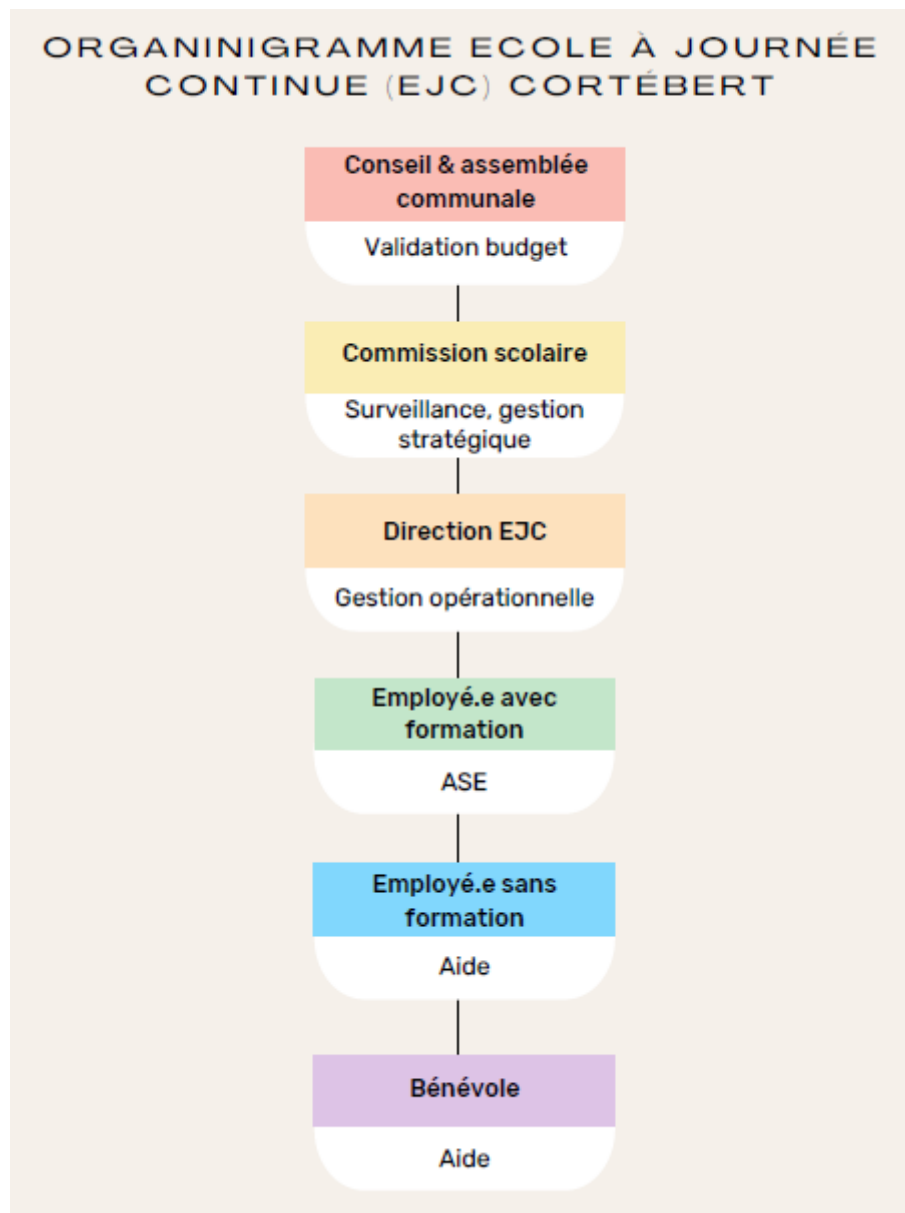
ORGANINIGRAMME ECOLE À JOURNÉE CONTINUE (EJC) CORTÉBERT

Conseil & assemblée communale

Validation budget

Commission scolaire

Surveillance, gestion stratégique

Direction EJC

Gestion opérationnelle

Employé.e avec formation

ASE

Employé.e sans formation

Aide

Bénévole

Aide